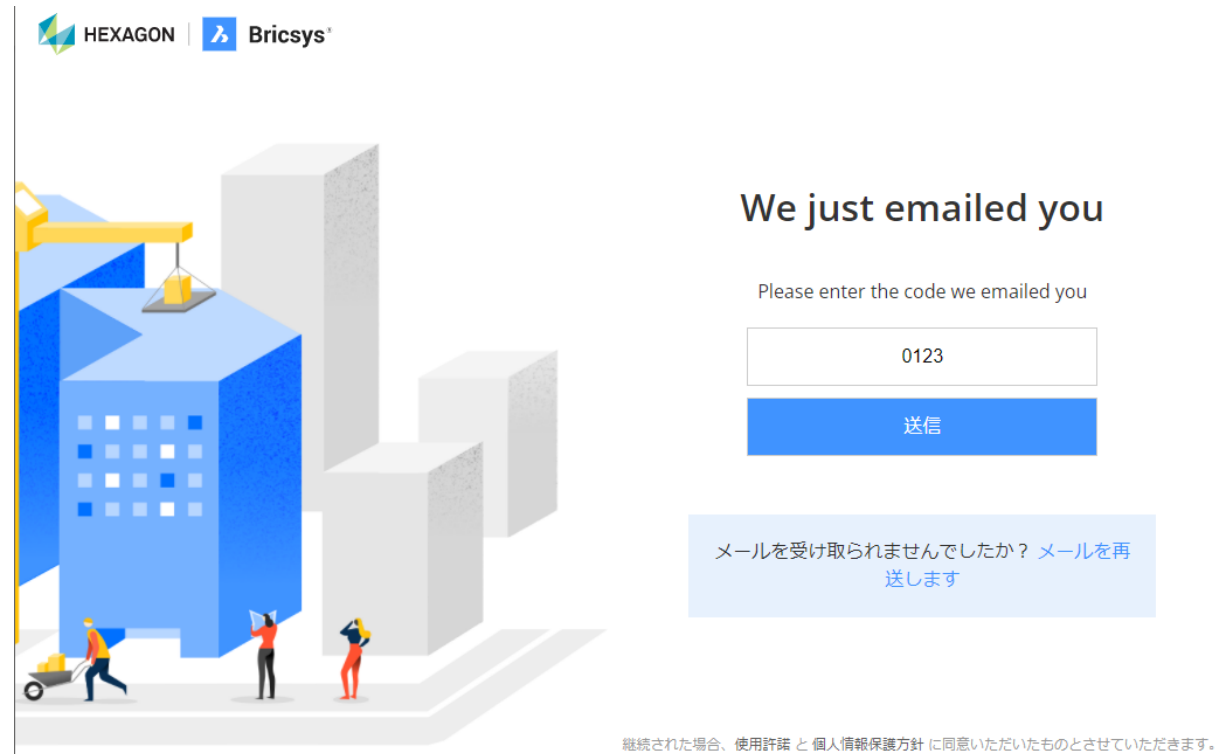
HEXAGON | Bricsys

We just emailed you

Please enter the code we emailed you

0123

送信

メールを受け取られませんでしたか？ メールを再送します

継続された場合、使用許諾 と 個人情報保護方針 に同意いただいたものとさせていただきます。